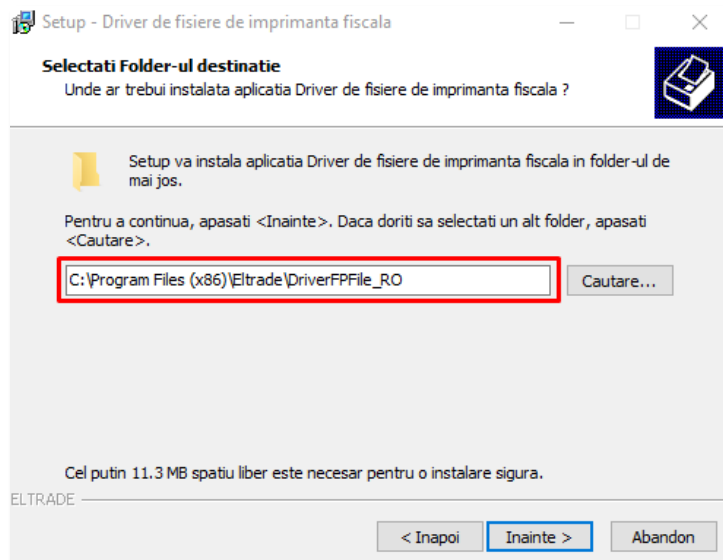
Setup - Driver de fisiere de imprimanta fiscala

Selectati Folder-ul destinatie
Unde ar trebui instalata aplicatia Driver de fisiere de imprimanta fiscala ?

Setup va instala aplicatia Driver de fisiere de imprimanta fiscala in folder-ul de mai jos.

Pentru a continua, apasati <Inainte>. Daca doriti sa selectati un alt folder, apasati <Cautare>.

C:\Program Files (x86)\Eltrade\DriverFPFile_RO

Cautare...

Cel putin 11.3 MB spatiu liber este necesar pentru o instalare sigura.

ELTRADE

< Inapoi

Inainte >

Abandon